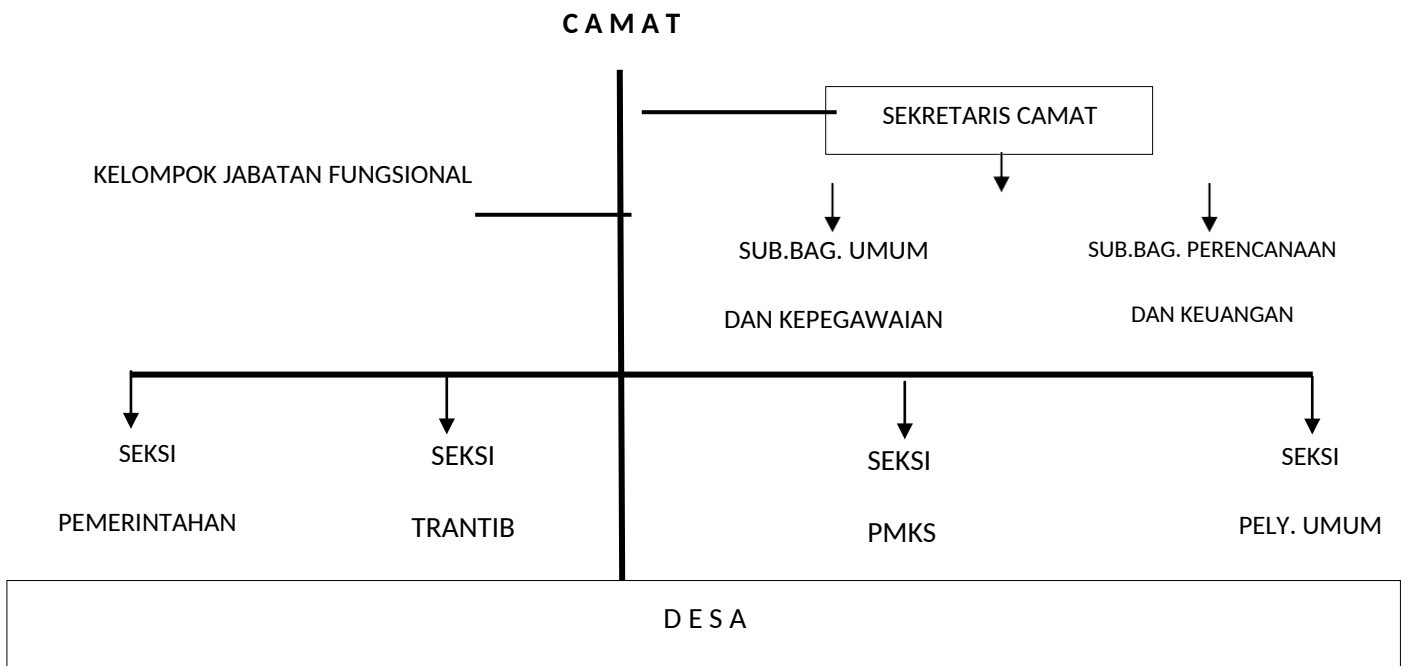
C A M A T

SEKRETARIS CAMAT

KELOMPOK JABATAN FUNGSIONAL

SUB.BAG. UMUM

DAN KEPEGAWAIAN

SUB.BAG. PERENCANAAN

DAN KEUANGAN

SEKSI

PEMERINTAHAN

SEKSI

TRANTIB

SEKSI

PMKS

SEKSI

PELY. UMUM

D E S A